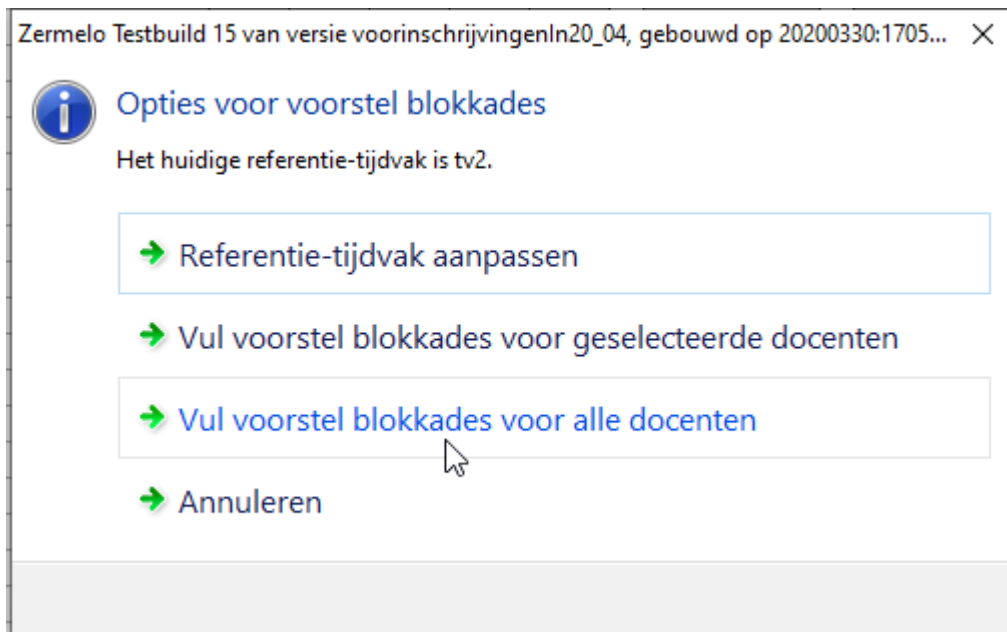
Zermelo Testbuild 15 van versie voorinschrijvingenln20_04, gebouwd op 20200330:1705... ×

Opties voor voorstel blokkades

Het huidige referentie-tijdvak is tv2.

Referentie-tijdvak aanpassen

Vul voorstel blokkades voor geselecteerde docenten

Vul voorstel blokkades voor alle docenten

Annuleren